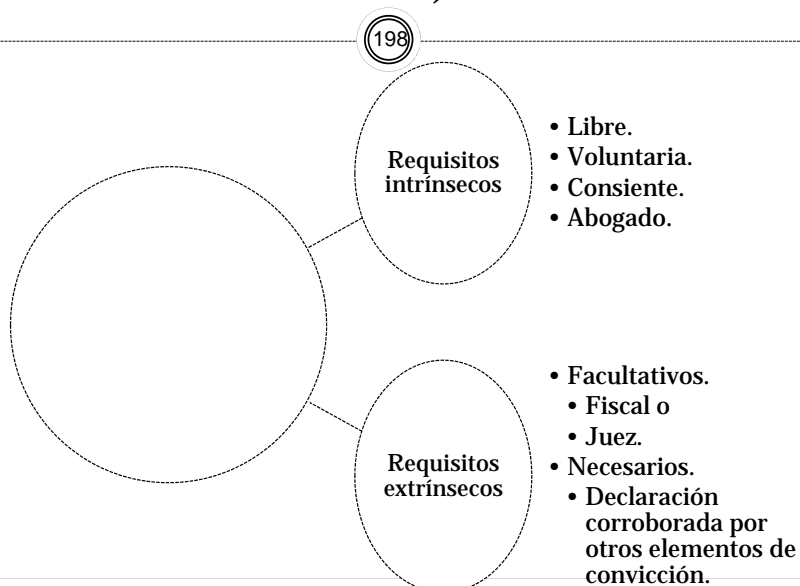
198

Requisitos intrínsecos

• Libre.
• Voluntaria.
• Consiente.
• Abogado.

Requisitos extrínsecos

• Facultativos.
  • Fiscal o
  • Juez.
• Necesarios.
  • Declaración corroborada por otros elementos de convicción.